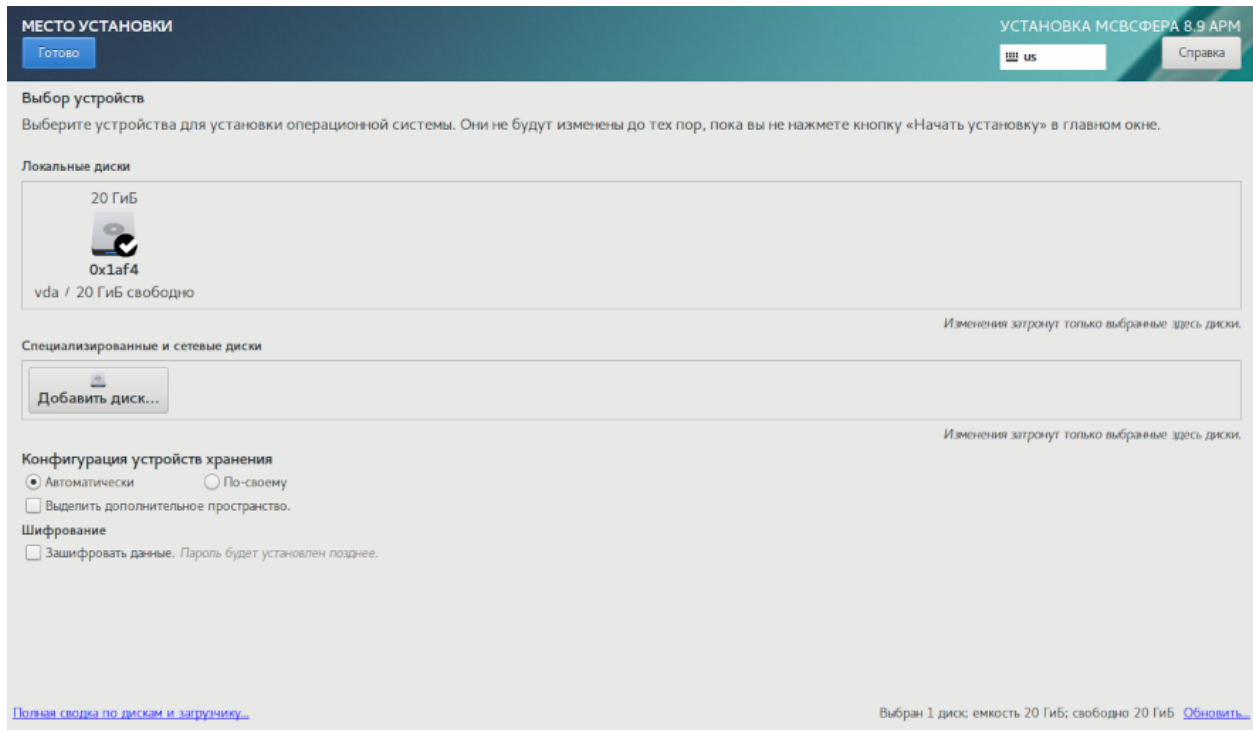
МЕСТО УСТАНОВКИ
Готово

УСТАНОВКА МСВСФЕРА 8.9 АРМ
us
Справка

Выбор устройств
Выберите устройства для установки операционной системы. Они не будут изменены до тех пор, пока вы не нажмете кнопку «Начать установку» в главном окне.

Локальные диски
20 ГиБ
0x1af4
vda / 20 ГиБ свободно

Изменения затронут только выбранные здесь диски.

Специализированные и сетевые диски
Добавить диск...

Изменения затронут только выбранные здесь диски.

Конфигурация устройств хранения
Автоматически
По-своему
Выделить дополнительное пространство.

Шифрование
Зашифровать данные. Пароль будет установлен позднее.

Полная сводка по дискам и загрузчику...

Выбран 1 диск; емкость 20 ГиБ; свободно 20 ГиБ Обновить...